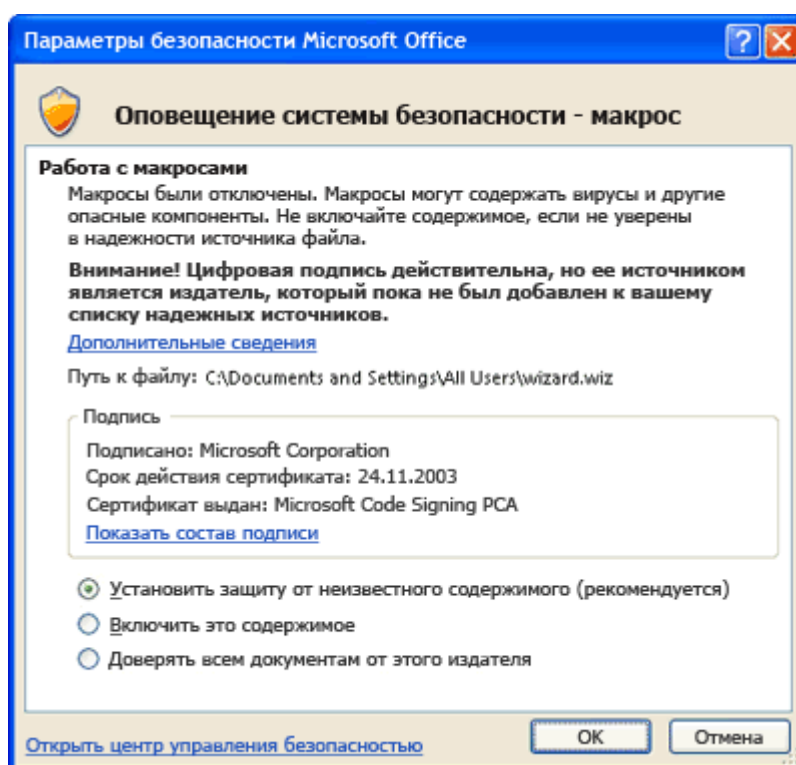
Параметры безопасности Microsoft Office

Оповещение системы безопасности - макрос

Работа с макросами
Макросы были отключены. Макросы могут содержать вирусы и другие опасные компоненты. Не включайте содержимое, если не уверены в надежности источника файла.

Внимание! Цифровая подпись действительна, но ее источником является издатель, который пока не был добавлен к вашему списку надежных источников.

Дополнительные сведения

Путь к файлу: C:\Documents and Settings\All Users\wizard.wiz

Подпись
Подписано: Microsoft Corporation
Срок действия сертификата: 24.11.2003
Сертификат выдан: Microsoft Code Signing PCA
Показать состав подписи

Установить защиту от неизвестного содержимого (рекомендуется)
Включить это содержимое
Доверять всем документам от этого издателя

Открыть центр управления безопасностью
OK
Отмена